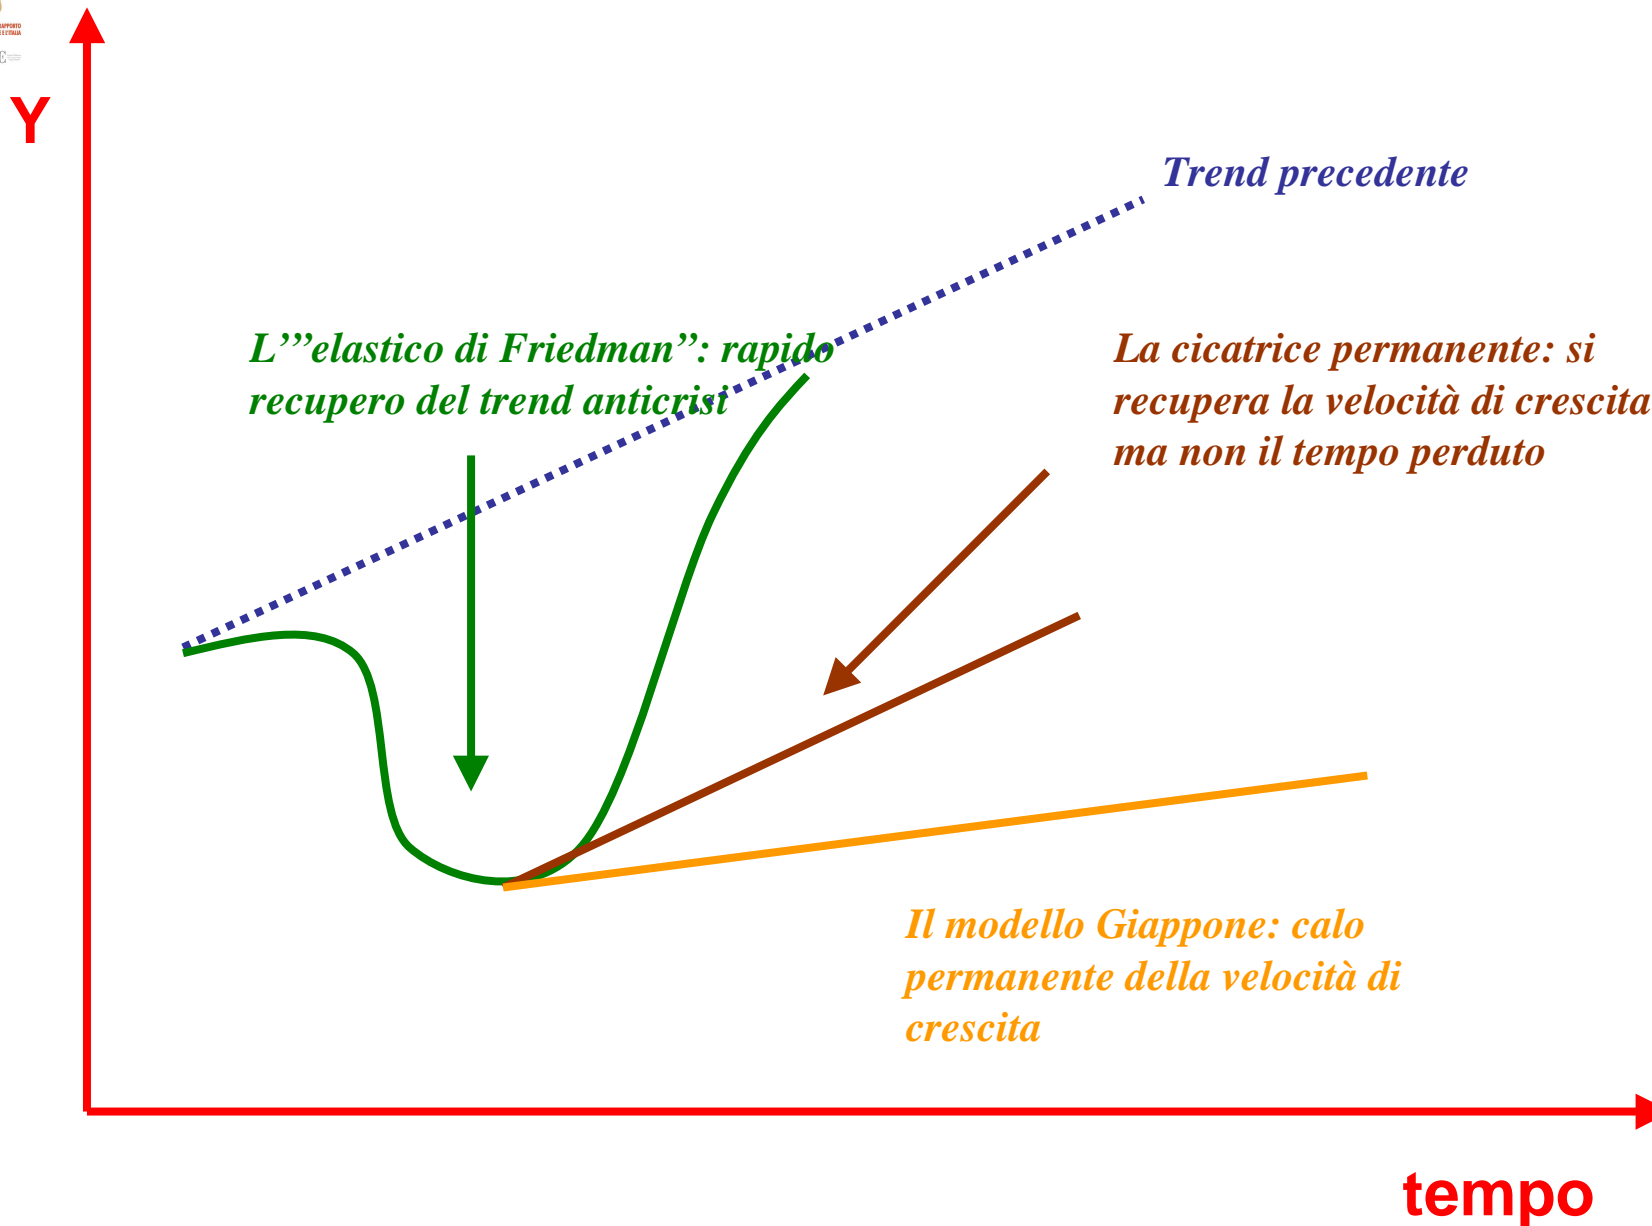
Y

Trend precedente

L’”elastico di Friedman”: rapido recupero del trend anticrisi

La cicatrice permanente: si recupera la velocità di crescita ma non il tempo perduto

Il modello Giappone: calo permanente della velocità di crescita

tempo